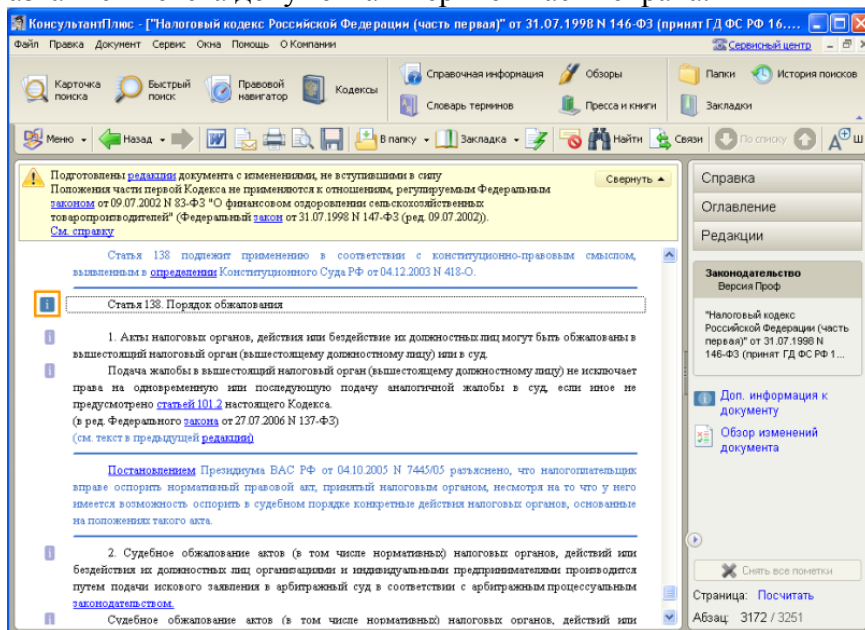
КонсультантПлюс - ["Налоговый кодекс Российской Федерации (часть первая)" от 31.07.1998 N 146-ФЗ (принят ГД ФС РФ 16....

Файл Правка Документ Сервис Окна Помощь О Компании

Сервисный центр

Карточка поиска | Быстрый поиск | Правовой навигатор | Кодексы | Справочная информация | Словарь терминов | Обзоры | Пресса и книги | Папки | История поисков | Закладки

Меню | Назад | В папку | Закладка | Найти | Связи | По списку

Подготовлены редакции документа с изменениями, не вступившими в силу
Положения части первой Кодекса не применяются к отношениям, регулируемым Федеральным законом от 09.07.2002 N 83-ФЗ "О финансовом оздоровлении сельскохозяйственных товаропроизводителей" (Федеральный закон от 31.07.1998 N 147-ФЗ (ред. 09.07.2002)).
См. справку

Свернуть

Статья 138 подлежит применению в соответствии с конституционно-правовым смыслом, выявленным в определении Конституционного Суда РФ от 04.12.2003 N 418-О.

Статья 138. Порядок обжалования

1. Акты налоговых органов, действия или бездействие их должностных лиц могут быть обжалованы в вышестоящий налоговый орган (вышестоящему должностному лицу) или в суд.

Подача жалобы в вышестоящий налоговый орган (вышестоящему должностному лицу) не исключает права на одновременную или последующую подачу аналогичной жалобы в суд, если иное не предусмотрено статьей 101.2 настоящего Кодекса.
(в ред. Федерального закона от 27.07.2006 N 137-ФЗ)
(см. текст в предыдущей редакции)

Постановлением Президиума ВАС РФ от 04.10.2005 N 7445/05 разъяснено, что налогоплательщик вправе оспорить нормативный правовой акт, принятый налоговым органом, несмотря на то что у него имеется возможность оспорить в судебном порядке конкретные действия налоговых органов, основанные на положениях такого акта.

2. Судебное обжалование актов (в том числе нормативных) налоговых органов, действий или бездействия их должностных лиц организациями и индивидуальными предпринимателями производится путем подачи искового заявления в арбитражный суд в соответствии с арбитражным процессуальным законодательством.

Судебное обжалование актов (в том числе нормативных) налоговых органов, действий или

Справка
Оглавление
Редакции

Законодательство
Версия Проф

"Налоговый кодекс Российской Федерации (часть первая)" от 31.07.1998 N 146-ФЗ (принят ГД ФС РФ 1...

Доп. информация к документу

Обзор изменений документа

Снять все пометки

Страница: Посчитать
Абзац: 3172 / 3251